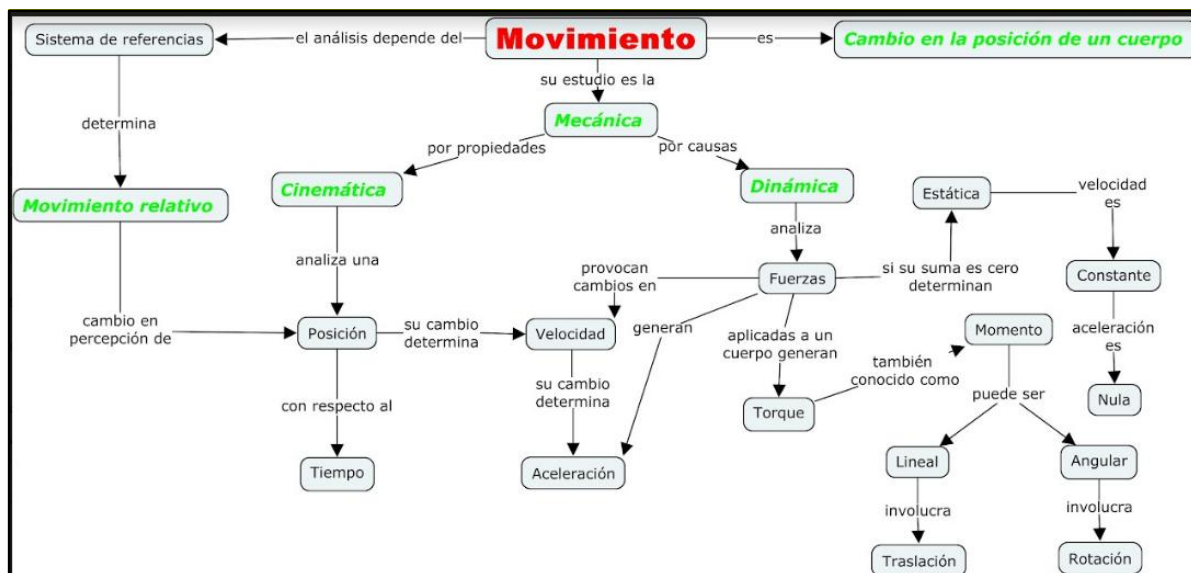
Sistema de referencias

el análisis depende del

Movimiento

es

Cambio en la posición de un cuerpo

su estudio es la

Mecánica

determina

por propiedades

por causas

Movimiento relativo

Cinemática

Dinámica

Estática

velocidad es

analiza

analiza una

provocan cambios en

Fuerzas

si su suma es cero determinan

Constante

cambio en percepción de

Posición

su cambio determina

Velocidad

generan

aplicadas a un cuerpo generan

Momento

aceleración es

también conocido como

su cambio determina

con respecto al

puede ser

Nula

Torque

Tiempo

Aceleración

Lineal

Angular

involucra

involucra

Traslación

Rotación